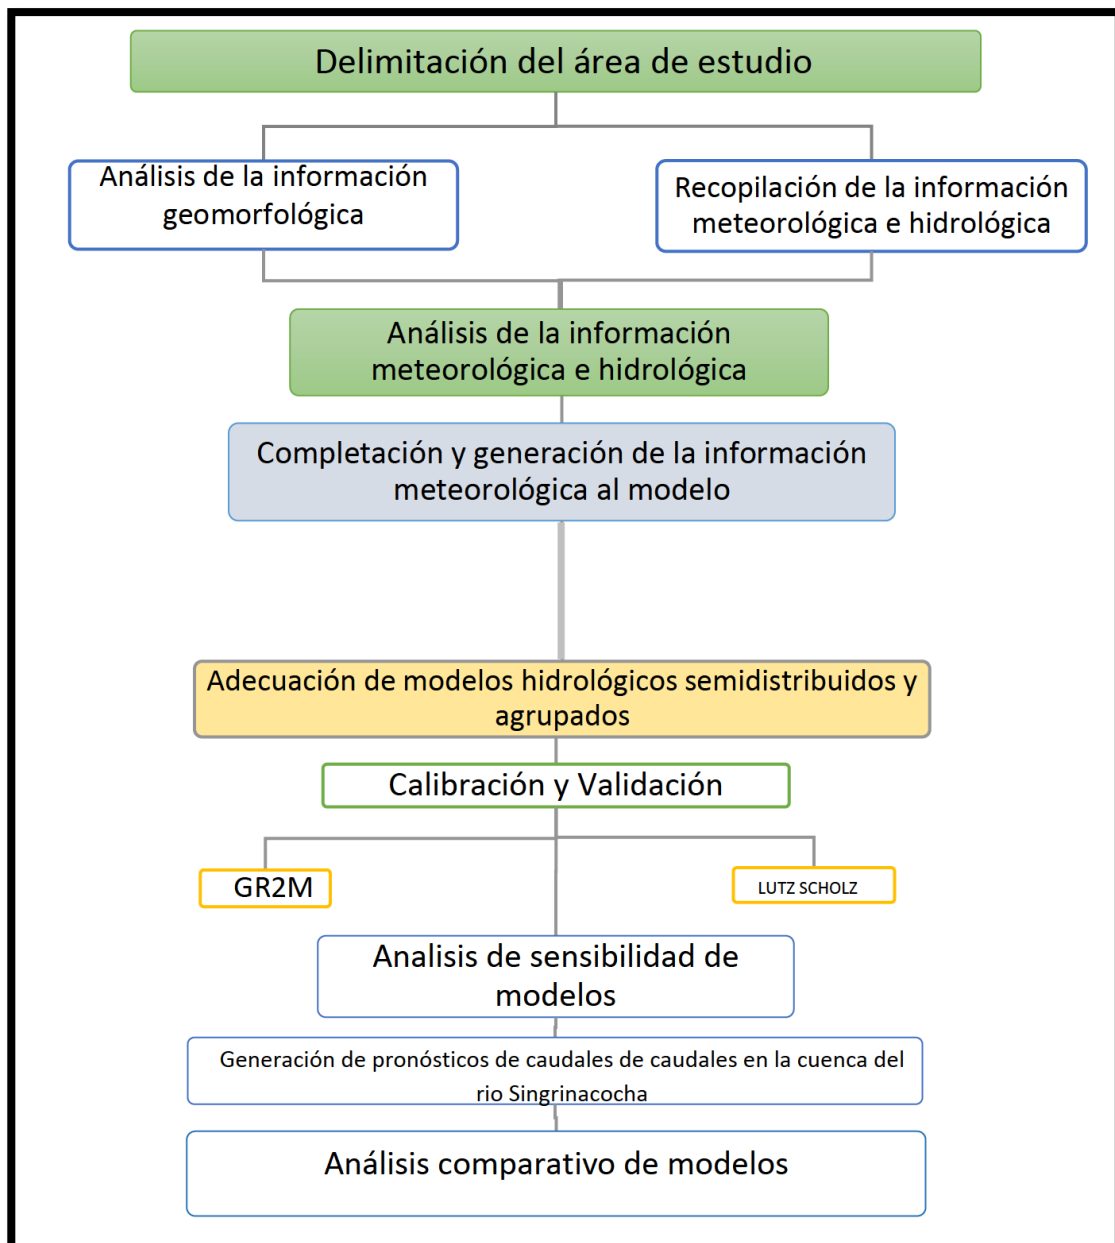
Delimitación del área de estudio

Análisis de la información geomorfológica

Recopilación de la información meteorológica e hidrológica

Análisis de la información meteorológica e hidrológica

Completación y generación de la información meteorológica al modelo

Adecuación de modelos hidrológicos semidistribuidos y agrupados

Calibración y Validación

GR2M

LUTZ SCHOLZ

Analisis de sensibilidad de modelos

Generación de pronósticos de caudales de caudales en la cuenca del rio Singrinacocha

Análisis comparativo de modelos